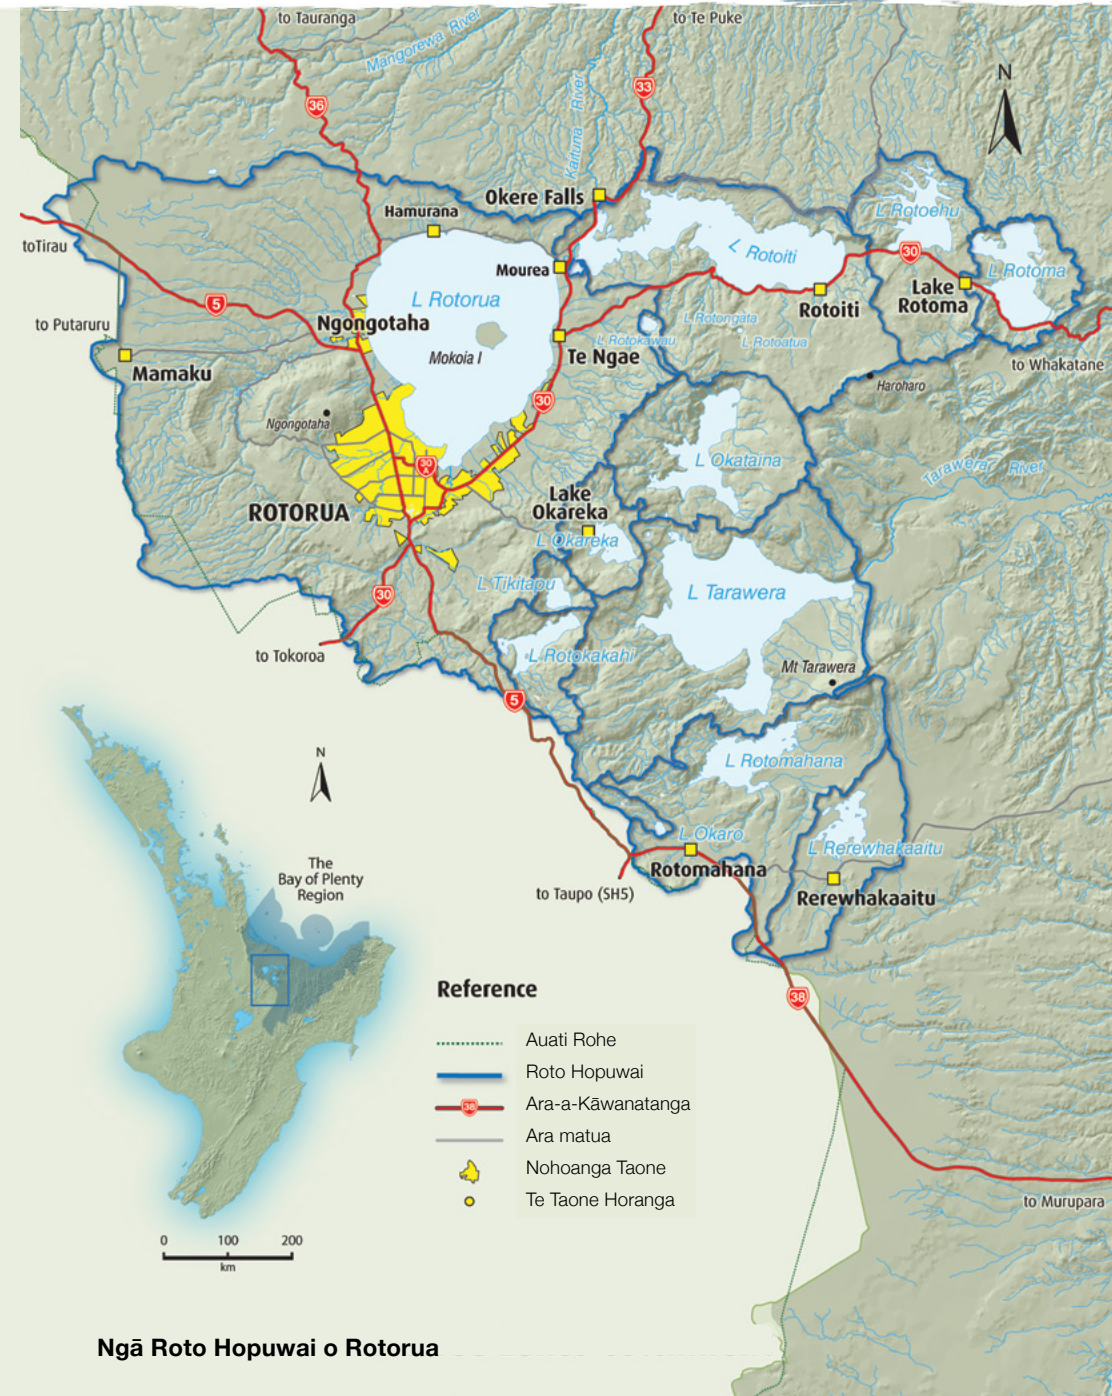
to Tauranga
Mangorewa River
to Te Puke
36
33
Kaituna River
N
Okere Falls
Hamurana
L Rotoehu
toTirau
Mourea
L Rotoiti
30
L Rotoma
L Rotorua
5
Rotoiti
Lake Rotoma
to Putaruru
Ngongotaha
L Rotokawau
L Rotongata
L Rotoatua
Te Ngae
Mamaku
Mokoia I
to Whakatane
Haroharo
30
Ngongotaha
L Okataina
30A
Tarawera River
Lake Okareka
ROTORUA
L Okareka
L Tikitapu
L Tarawera
30
to Tokoroa
L Rotokakahi
Mt Tarawera
5
N
L Rotomahana
L Okaro
L Rerewhakaaitu
The Bay of Plenty Region
Rotomahana
to Taupo (SH5)
Rerewhakaaitu
Reference
38
Auati Rohe
Roto Hopuwai
Ara-a-Kāwanatanga
Ara matua
Nohoanga Taone
Te Taone Horanga
to Murupara
0 100 200
km
Ngā Roto Hopuwai o Rotorua